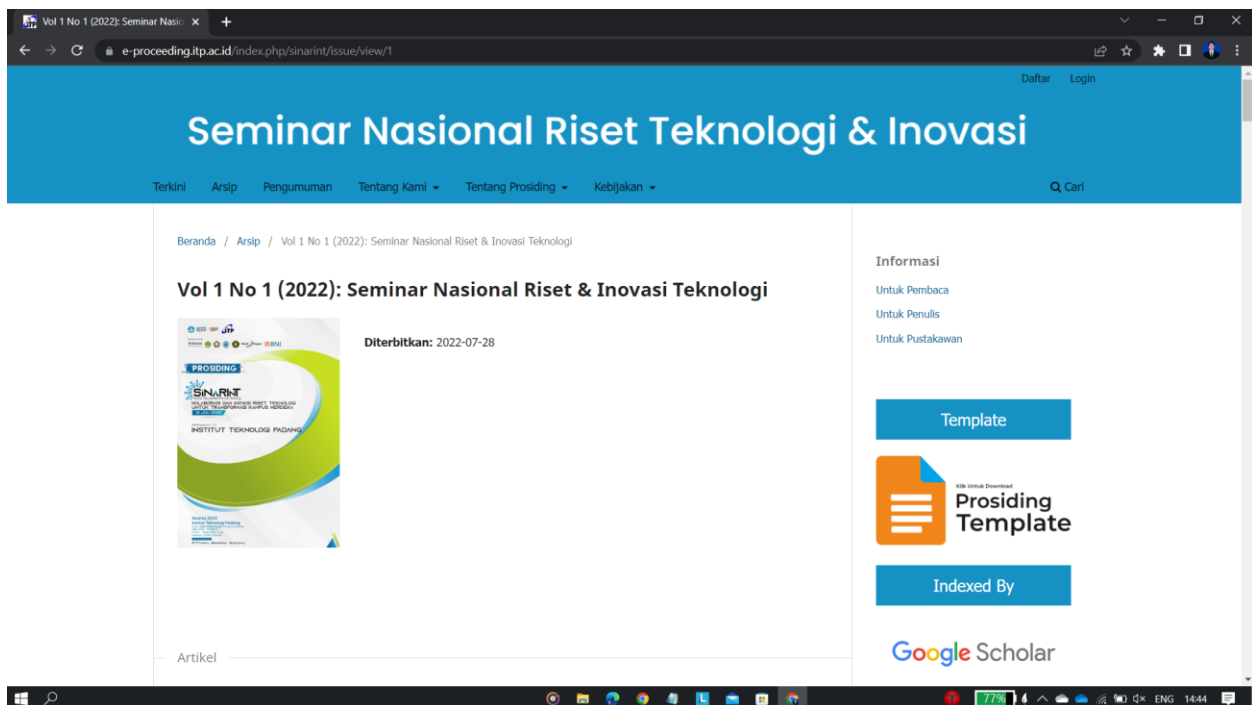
Vol 1 No 1 (2022): Seminar Nasio ×

e-proceeding.itp.ac.id/index.php/sinarint/issue/view/1

Daftar Login

Seminar Nasional Riset Teknologi & Inovasi

Terkini Arsip Pengumuman Tentang Kami Tentang Prosiding Kebijakan Cari

Beranda / Arsip / Vol 1 No 1 (2022): Seminar Nasional Riset & Inovasi Teknologi

Vol 1 No 1 (2022): Seminar Nasional Riset & Inovasi Teknologi

PROSIDING
SINaRInT
INSTITUT TEKNOLOGI PADANG

Diterbitkan: 2022-07-28

Artikel

Informasi

Untuk Pembaca

Untuk Penulis

Untuk Pustakawan

Template

Klik Untuk Download
Prosiding Template

Indexed By

Google Scholar

77%
ENG 14:44